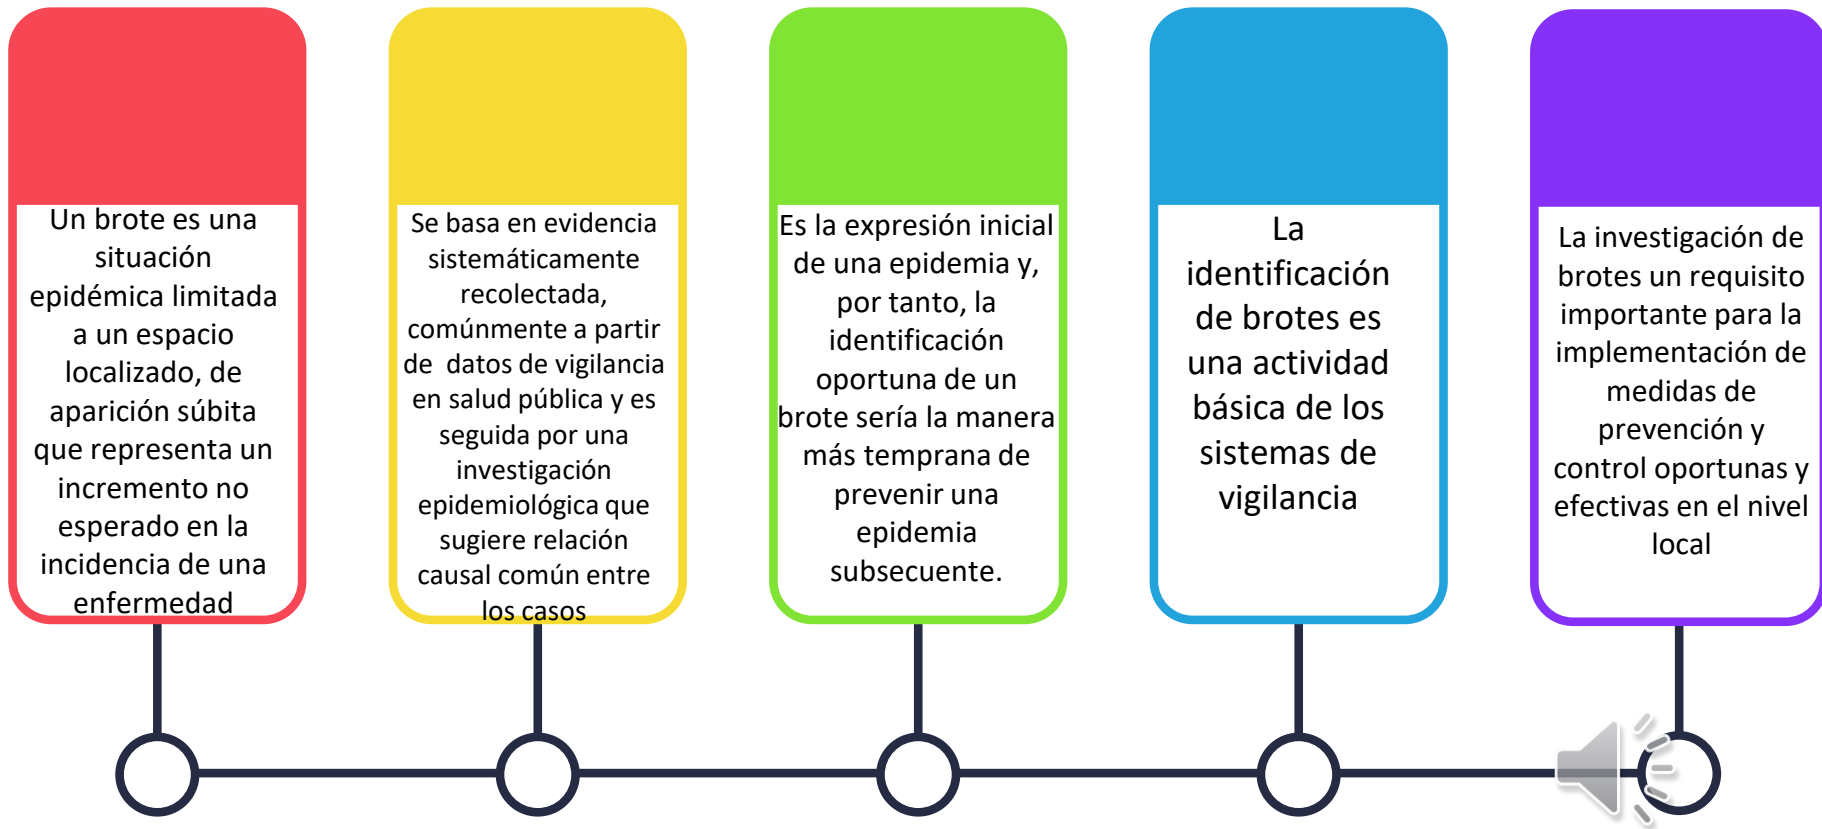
Un brote es una situación epidémica limitada a un espacio localizado, de aparición súbita que representa un incremento no esperado en la incidencia de una enfermedad

Se basa en evidencia sistemáticamente recolectada, comúnmente a partir de datos de vigilancia en salud pública y es seguida por una investigación epidemiológica que sugiere relación causal común entre los casos

Es la expresión inicial de una epidemia y, por tanto, la identificación oportuna de un brote sería la manera más temprana de prevenir una epidemia subsecuente.

La identificación de brotes es una actividad básica de los sistemas de vigilancia

La investigación de brotes un requisito importante para la implementación de medidas de prevención y control oportunas y efectivas en el nivel local